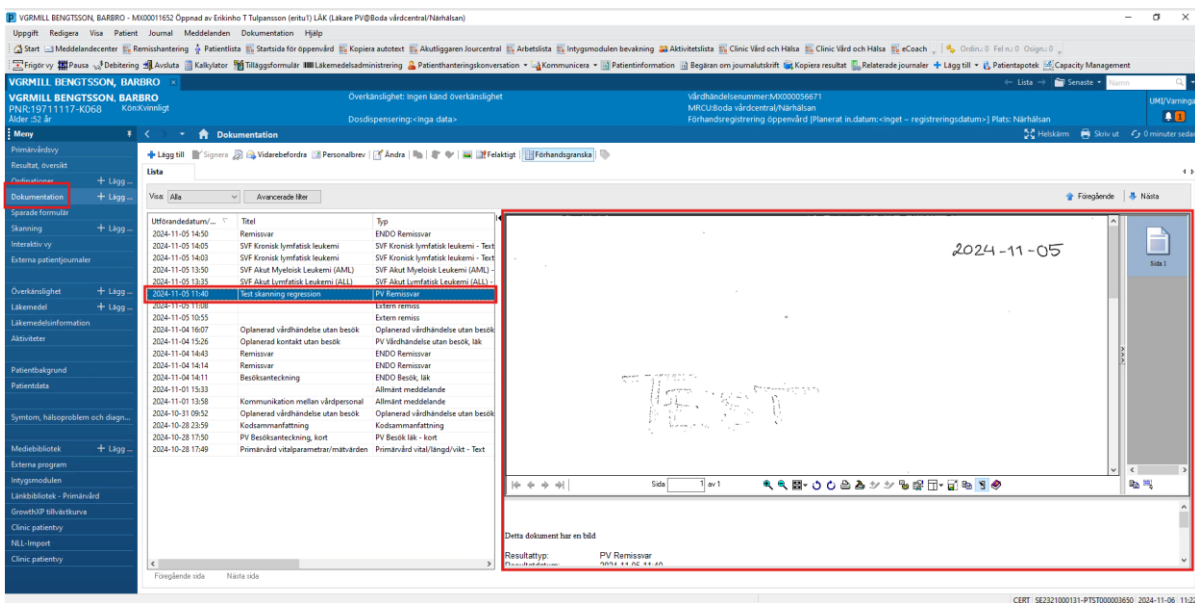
VGRMILL BENGTSSON, BARBRO - MX00011652 Öppnad av Erikinho T Tulpansson (eritu1) LÄK (Läkare PV@Boda vårdcentral/Närhälsan)

Uppgift Redigera Visa Patient Journal Meddelanden Dokumentation Hjälp

Start Meddelandecenter Remisshantering Patientlista Startsida för öppenvård Kopiera autotext Akutliggaren Jourcentral Arbetslista Intygsmodulen bevakning Aktivitetslista Clinic Vård och Hälsa Clinic Vård och Hälsa eCoach Ordin.: 0 Fel n.: 0 Osign.: 0

Frigör vy Pausa Debitering Avsluta Kalkylator Tilläggsformulär Läkemedelsadministrering Patienthanteringskonversation Kommunicera Patientinformation Begäran om journalutskrift Kopiera resultat Relaterade journaler Lägg till Patientapotek Capacity Management

VGRMILL BENGTSSON, BARBRO

Lista Senaste Namn

VGRMILL BENGTSSON, BARBRO
PNR:19711117-K068 Kön:Kvinnligt
Ålder :52 år

Överkänslighet: Ingen känd överkänslighet

Dosdispensering:<Inga data>

Vårdhändelsenummer:MX000056671
MRCU:Boda vårdcentral/Närhälsan
Förhandsregistrering öppenvård [Planerat in.datum:<Inget – registreringsdatum>] Plats: Närhälsan

UMI/Varninga

Meny

Dokumentation

Helskärm Skriv ut 0 minuter sedan

Primärvårdsvy
Resultat, översikt
Ordinationer Lägg ...
Dokumentation Lägg ...
Sparade formulär
Skanning Lägg ...
Interaktiv vy
Externa patientjournaler
Överkänslighet Lägg ...
Läkemedel Lägg ...
Läkemedelsinformation
Aktiviteter
Patientbakgrund
Patientdata
Symtom, hälsoproblem och diagn...
Mediebibliotek Lägg ...
Externa program
Intygsmodulen
Länkbibliotek - Primärvård
GrowthXP tillväxtkurva
Clinic patientvy
NLL-Import
Clinic patientvy

Lägg till Signera Vidarebefordra Personalbrev Ändra Felaktigt Förhandsgranska

Lista

Visa: Alla Avancerade filter

Föregående Nästa

| Utförandedatum/... | Titel | Typ |
|---|---|---|
| 2024-11-05 14:50 | Remissvar | ENDO Remissvar |
| 2024-11-05 14:05 | SVF Kronisk lymfatisk leukemi | SVF Kronisk lymfatisk leukemi - Text |
| 2024-11-05 14:03 | SVF Kronisk lymfatisk leukemi | SVF Kronisk lymfatisk leukemi - Text |
| 2024-11-05 13:50 | SVF Akut Myeloisk Leukemi (AML) | SVF Akut Myeloisk Leukemi (AML) - |
| 2024-11-05 13:35 | SVF Akut Lymfatisk Leukemi (ALL) | SVF Akut Lymfatisk Leukemi (ALL) |
| 2024-11-05 11:40 | Test skanning regression | PV Remissvar |
| 2024-11-05 11:08 | | Extern remiss |
| 2024-11-05 10:55 | | Extern remiss |
| 2024-11-04 16:07 | Oplanerad vårdhändelse utan besök | Oplanerad vårdhändelse utan besök |
| 2024-11-04 15:26 | Oplanerad kontakt utan besök | PV Vårdhändelse utan besök, läk |
| 2024-11-04 14:43 | Remissvar | ENDO Remissvar |
| 2024-11-04 14:14 | Remissvar | ENDO Remissvar |
| 2024-11-04 14:11 | Besöksanteckning | ENDO Besök, läk |
| 2024-11-01 15:33 | | Allmänt meddelande |
| 2024-11-01 13:58 | Kommunikation mellan vårdpersonal | Allmänt meddelande |
| 2024-10-31 09:52 | Oplanerad vårdhändelse utan besök | Oplanerad vårdhändelse utan besök |
| 2024-10-28 23:59 | Kodsammanfattning | Kodsammanfattning |
| 2024-10-28 17:50 | PV Besöksanteckning, kort | PV Besök läk - kort |
| 2024-10-28 17:49 | Primärvård vitalparametrar/mätvärden | Primärvård vital/längd/vikt - Text |

2024-11-05

TEST

Sida 1

Sida 1 av 1

Detta dokument har en bild

Resultattyp: PV Remissvar
Resultatdatum: 2024-11-05 11:40

Föregående sida Nästa sida

CERT SE2321000131-PTST000003650 2024-11-06 11:22